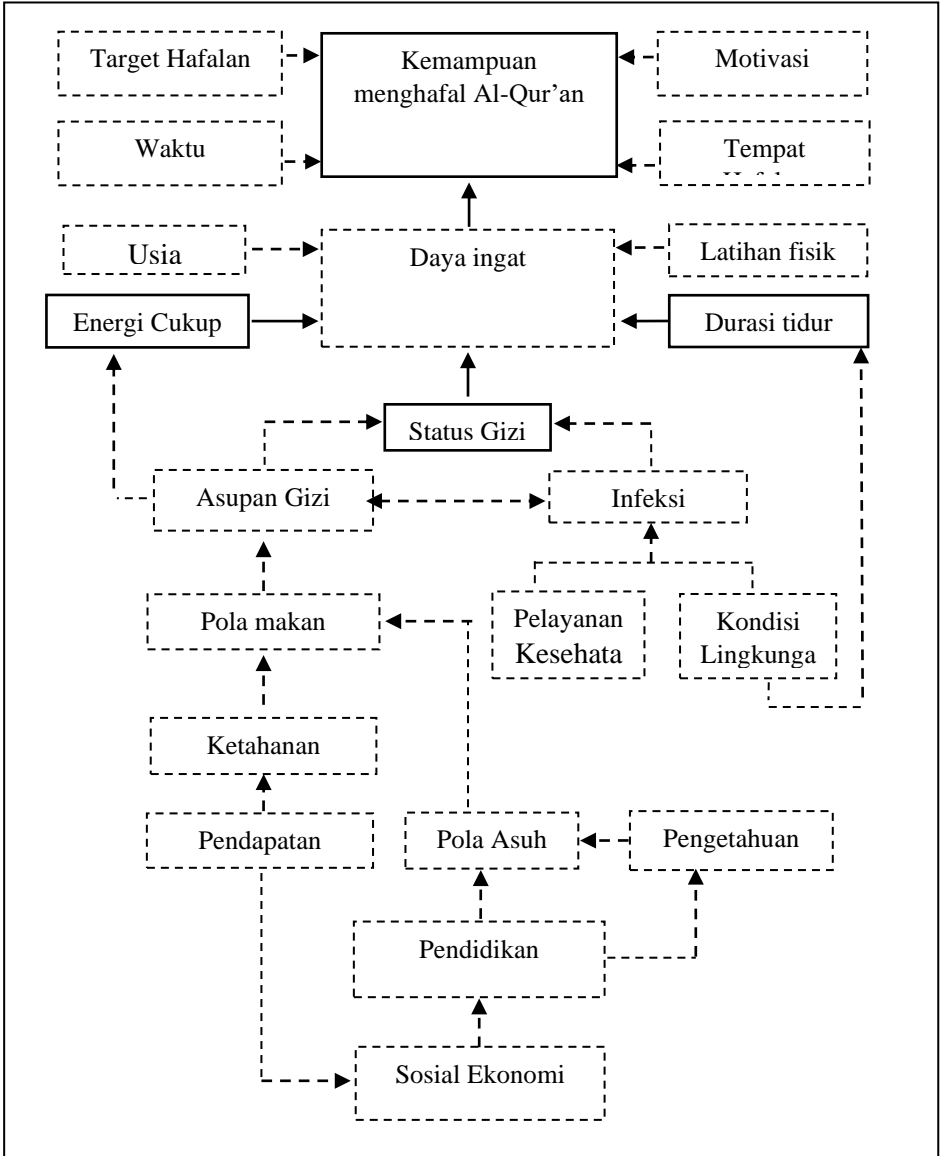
Target Hafalan

Kemampuan menghafal Al-Qur'an

Motivasi

Waktu

Tempat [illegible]

Usia

Daya ingat

Latihan fisik

Energi Cukup

Durasi tidur

Status Gizi

Asupan Gizi

Infeksi

Pelayanan Kesehata

Kondisi Lingkunga

Pola makan

Ketahanan

Pendapatan

Pola Asuh

Pengetahuan

Pendidikan

Sosial Ekonomi